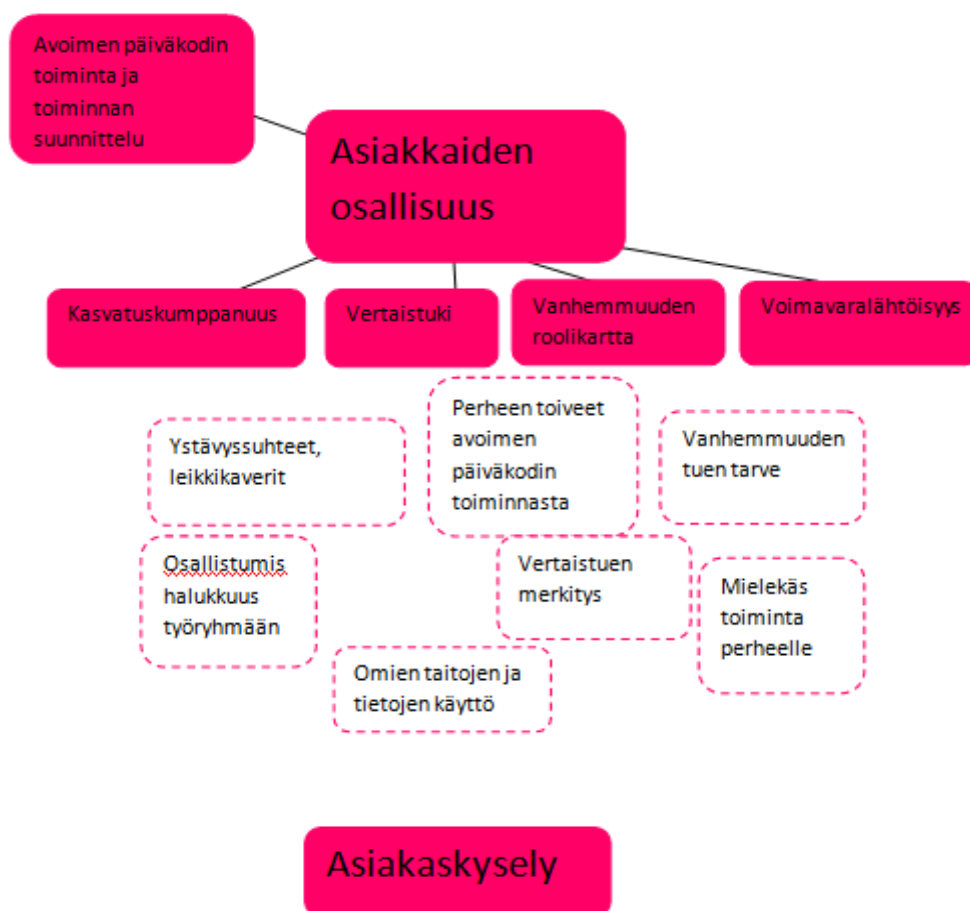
Avoimen päiväkodin toiminta ja toiminnan suunnittelu

Asiakkaiden osallisuus

Kasvatuskumppanuus

Vertaistuki

Vanhemmuuden roolikartta

Voimavaralähtöisyys

Ystävyyssuhteet, leikkikaverit

Perheen toiveet avoimen päiväkodin toiminnasta

Vanhemmuuden tuen tarve

Osallistumis halukkuus työryhmään

Vertaistuen merkitys

Mielekäs toiminta perheelle

Omien taitojen ja tietojen käyttö

Asiakaskysely